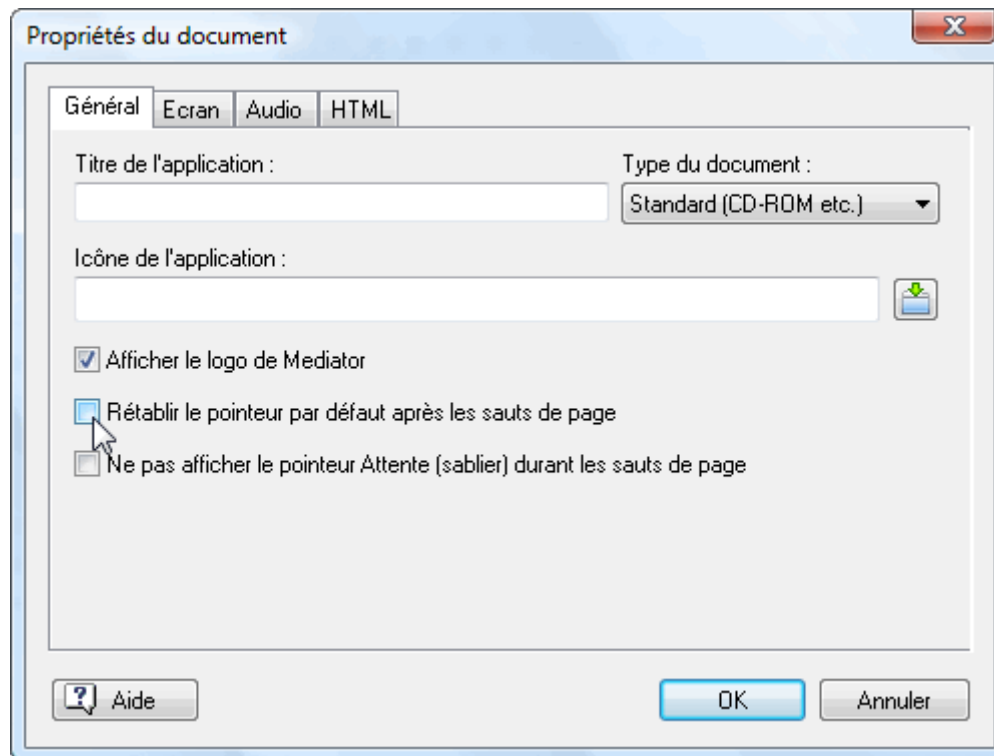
Propriétés du document

Général | Ecran | Audio | HTML

Titre de l'application :

Type du document :

Standard (CD-ROM etc.)

Icône de l'application :

Afficher le logo de Mediator

Rétablir le pointeur par défaut après les sauts de page

Ne pas afficher le pointeur Attente (sablier) durant les sauts de page

Aide

OK

Annuler